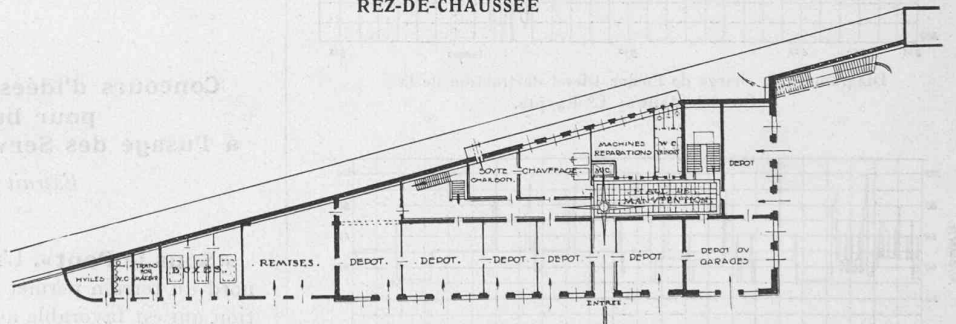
REZ-DE-CHAUSSÉE

Concours d'idées
pour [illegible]
à l'usage des Serv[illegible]

SOUTE CHARBON

CHAUFFAGE

MACHINES REPARATIONS

W.C.

DEPOT

M.C.

PLATEAU DE MANUTENTION

HUILES

W.C.

TRANSF.

BOXES

REMISES

DEPOT

DEPOT

DEPOT

DEPOT

DEPOT

DEPOT OU GARAGES

ENTREE